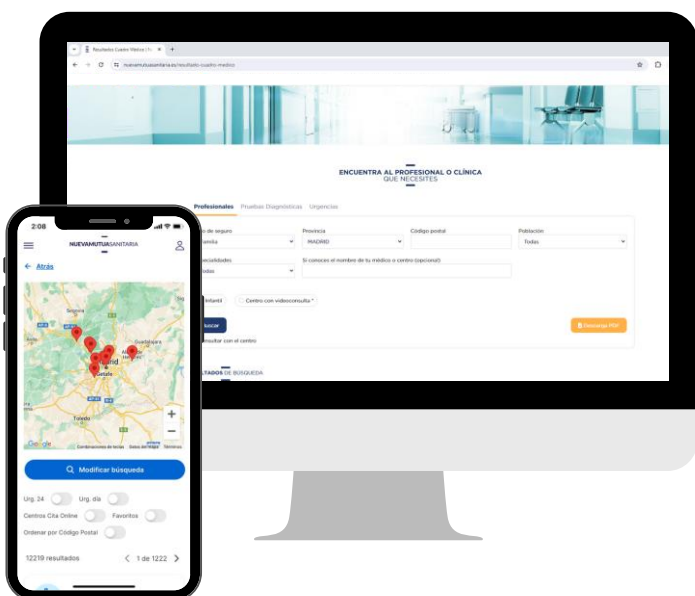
Resultado Cuadro Médico | N ×
nuevamutuasanitaria.es/resultado-cuadro-medico

ENCUENTRA AL PROFESIONAL O CLÍNICA QUE NECESITES

Profesionales Pruebas Diagnósticas Urgencias

de seguro
Familia
Provincia
MADRID
Código postal
Población
Todas
Especialidades
Todas
Si conoces el nombre de tu médico o centro (opcional)

Infantil
Centro con videoconsulta *

Buscar
Descargar PDF
nsultar con el centro

LTADOS DE BÚSQUEDA

2:08
NUEVAMUTUASANITARIA
← Atrás
Segovia
Guadalajara
Madrid
Getafe
Toledo
Google
Combinaciones de teclas Datos del mapa Términos
Modificar búsqueda
Urg. 24
Urg. día
Centros Cita Online
Favoritos
Ordenar por Código Postal
12219 resultados
1 de 1222